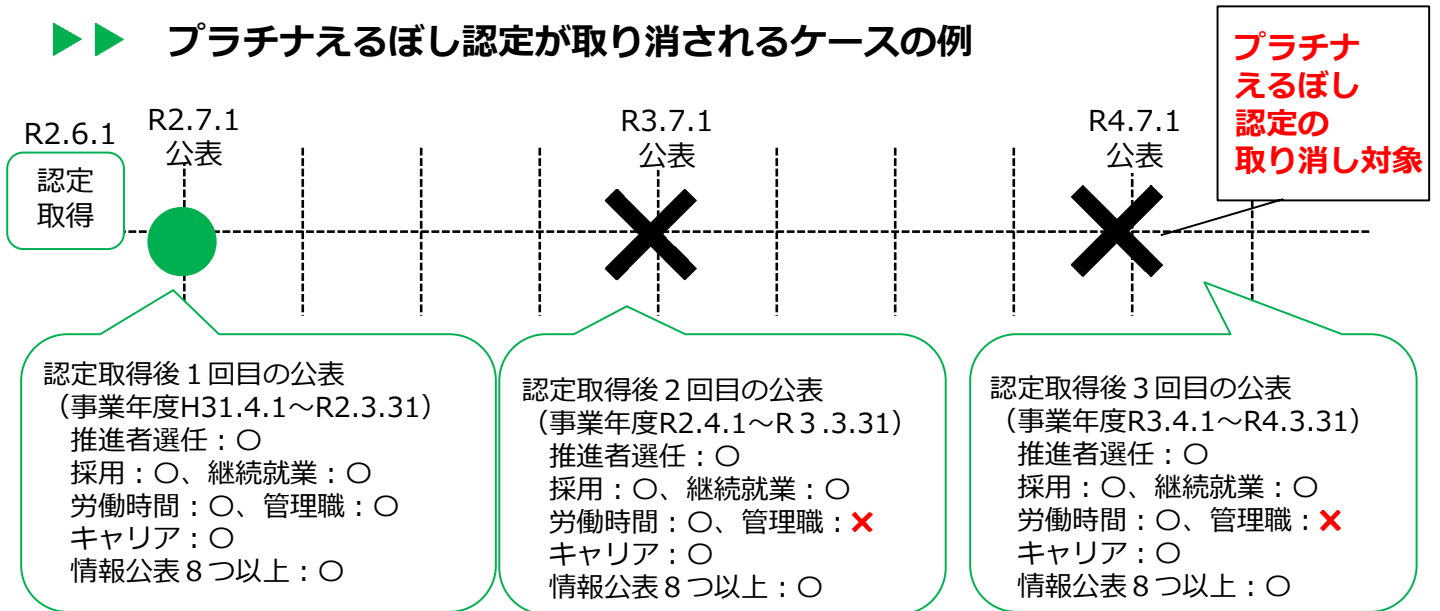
▶▶ プラチナえるぼし認定が取り消されるケースの例

プラチナえるぼし認定の取り消し対象

R2.6.1
認定取得

R2.7.1
公表

R3.7.1
公表

R4.7.1
公表

認定取得後１回目の公表
（事業年度H31.4.1～R2.3.31）
推進者選任：○
採用：○、継続就業：○
労働時間：○、管理職：○
キャリア：○
情報公表８つ以上：○

認定取得後２回目の公表
（事業年度R2.4.1～R３.3.31）
推進者選任：○
採用：○、継続就業：○
労働時間：○、管理職：×
キャリア：○
情報公表８つ以上：○

認定取得後３回目の公表
（事業年度R3.4.1～R4.3.31）
推進者選任：○
採用：○、継続就業：○
労働時間：○、管理職：×
キャリア：○
情報公表８つ以上：○